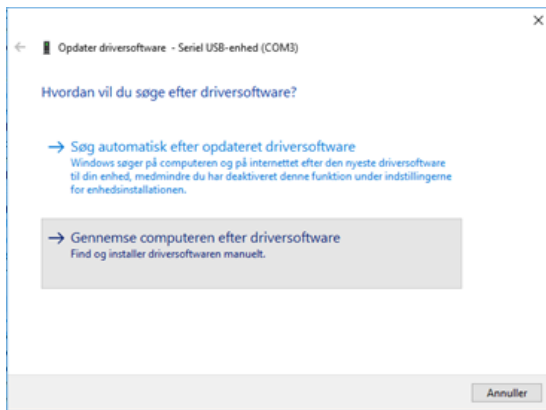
Opdater driversoftware - Seriel USB-enhed (COM3)

Hvordan vil du søge efter driversoftware?

→ Søg automatisk efter opdateret driversoftware
Windows søger på computeren og på internettet efter den nyeste driversoftware til din enhed, medmindre du har deaktiveret denne funktion under indstillingerne for enhedsinstallationen.

→ Gennemse computeren efter driversoftware
Find og installer driversoftwaren manuelt.

Annuller